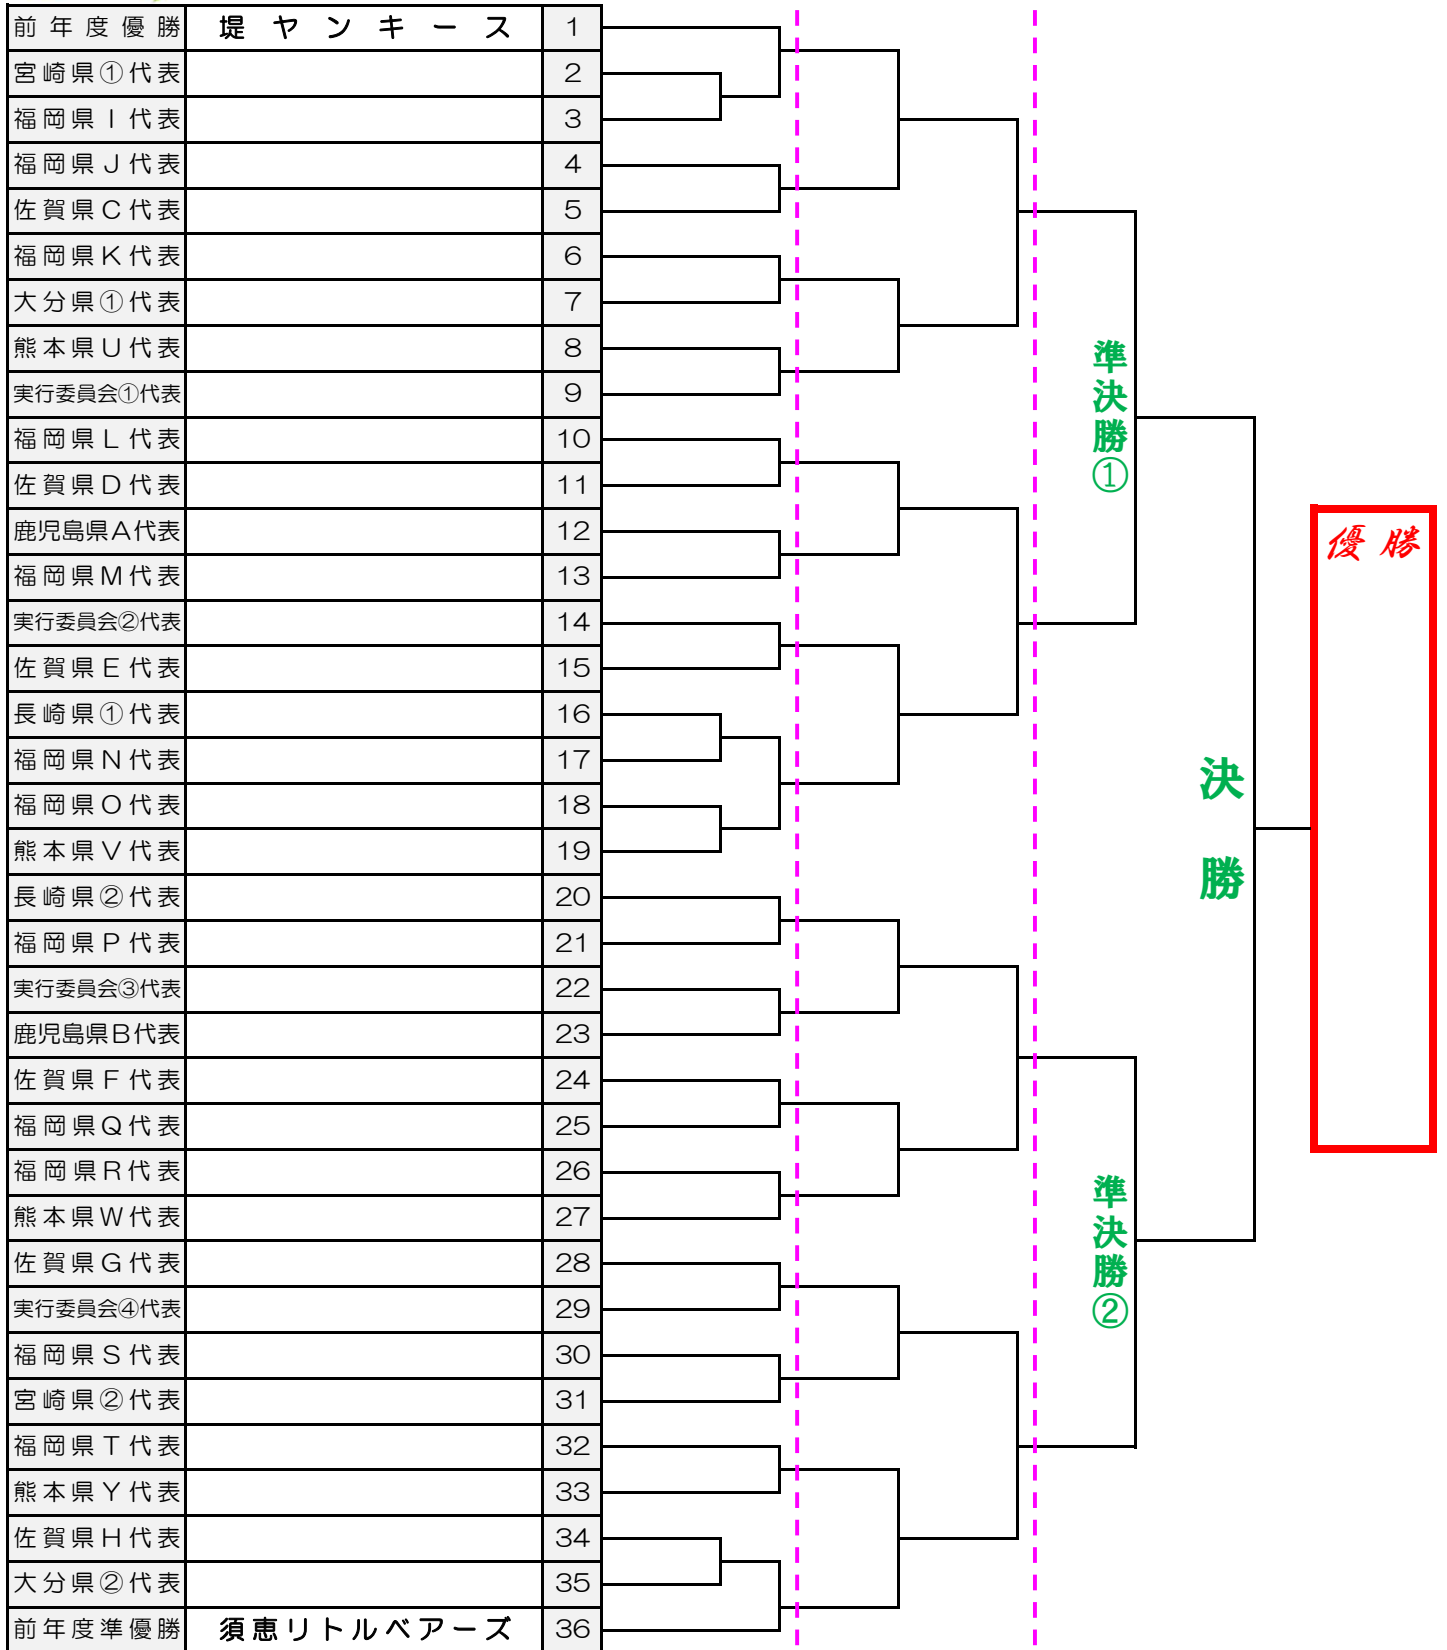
| | | |
|---|---|---|
| 前年度優勝 | 堤ヤンキース | 1 |
| 宮崎県①代表 | | 2 |
| 福岡県I代表 | | 3 |
| 福岡県J代表 | | 4 |
| 佐賀県C代表 | | 5 |
| 福岡県K代表 | | 6 |
| 大分県①代表 | | 7 |
| 熊本県U代表 | | 8 |
| 実行委員会①代表 | | 9 |
| 福岡県L代表 | | 10 |
| 佐賀県D代表 | | 11 |
| 鹿児島県A代表 | | 12 |
| 福岡県M代表 | | 13 |
| 実行委員会②代表 | | 14 |
| 佐賀県E代表 | | 15 |
| 長崎県①代表 | | 16 |
| 福岡県N代表 | | 17 |
| 福岡県O代表 | | 18 |
| 熊本県V代表 | | 19 |
| 長崎県②代表 | | 20 |
| 福岡県P代表 | | 21 |
| 実行委員会③代表 | | 22 |
| 鹿児島県B代表 | | 23 |
| 佐賀県F代表 | | 24 |
| 福岡県Q代表 | | 25 |
| 福岡県R代表 | | 26 |
| 熊本県W代表 | | 27 |
| 佐賀県G代表 | | 28 |
| 実行委員会④代表 | | 29 |
| 福岡県S代表 | | 30 |
| 宮崎県②代表 | | 31 |
| 福岡県T代表 | | 32 |
| 熊本県Y代表 | | 33 |
| 佐賀県H代表 | | 34 |
| 大分県②代表 | | 35 |
| 前年度準優勝 | 須恵リトルベアーズ | 36 |

準決勝①

決勝

優勝

準決勝②